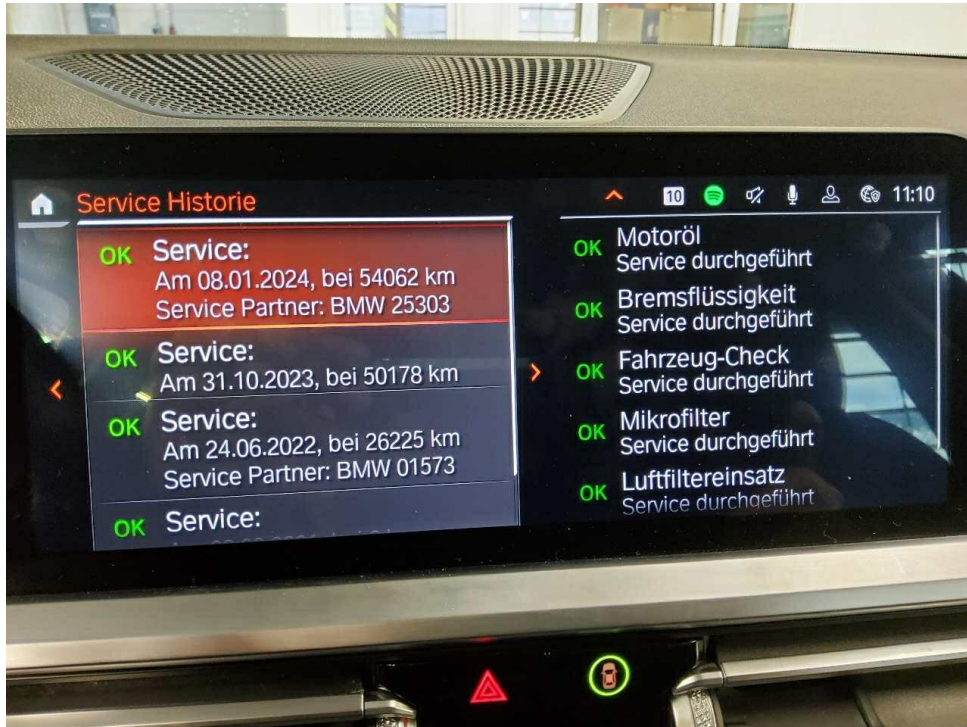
Service Historie

10 11:10

OK Service:
Am 08.01.2024, bei 54062 km
Service Partner: BMW 25303

OK Service:
Am 31.10.2023, bei 50178 km

OK Service:
Am 24.06.2022, bei 26225 km
Service Partner: BMW 01573

OK Service:
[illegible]

OK Motoröl
Service durchgeführt

OK Bremsflüssigkeit
Service durchgeführt

OK Fahrzeug-Check
Service durchgeführt

OK Mikrofilter
Service durchgeführt

OK Luftfiltereinsatz
Service durchgeführt